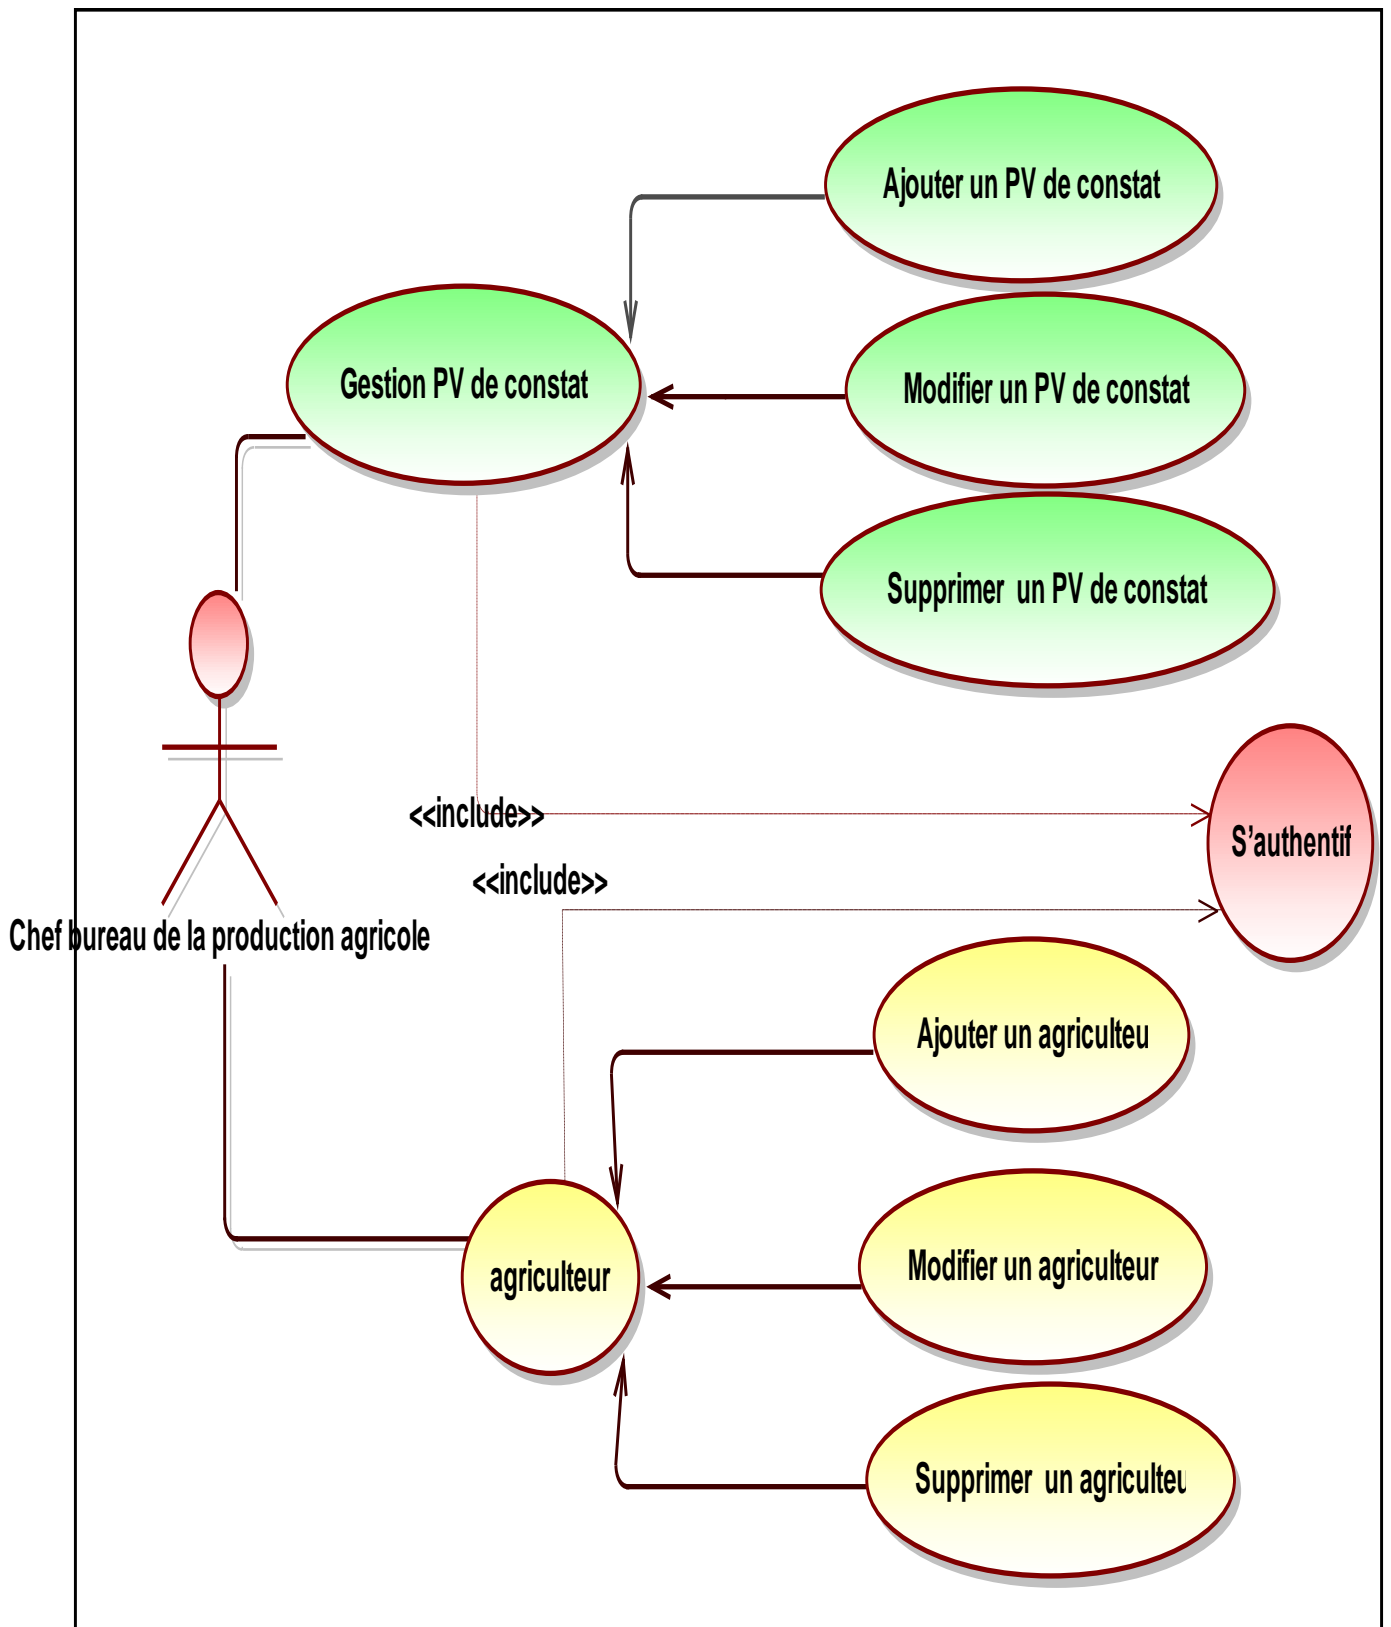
Ajouter un PV de constat

Gestion PV de constat

Modifier un PV de constat

Supprimer un PV de constat

<<include>>

S'authentif

<<include>>

Chef bureau de la production agricole

Ajouter un agriculteu

agriculteur

Modifier un agriculteur

Supprimer un agriculteu